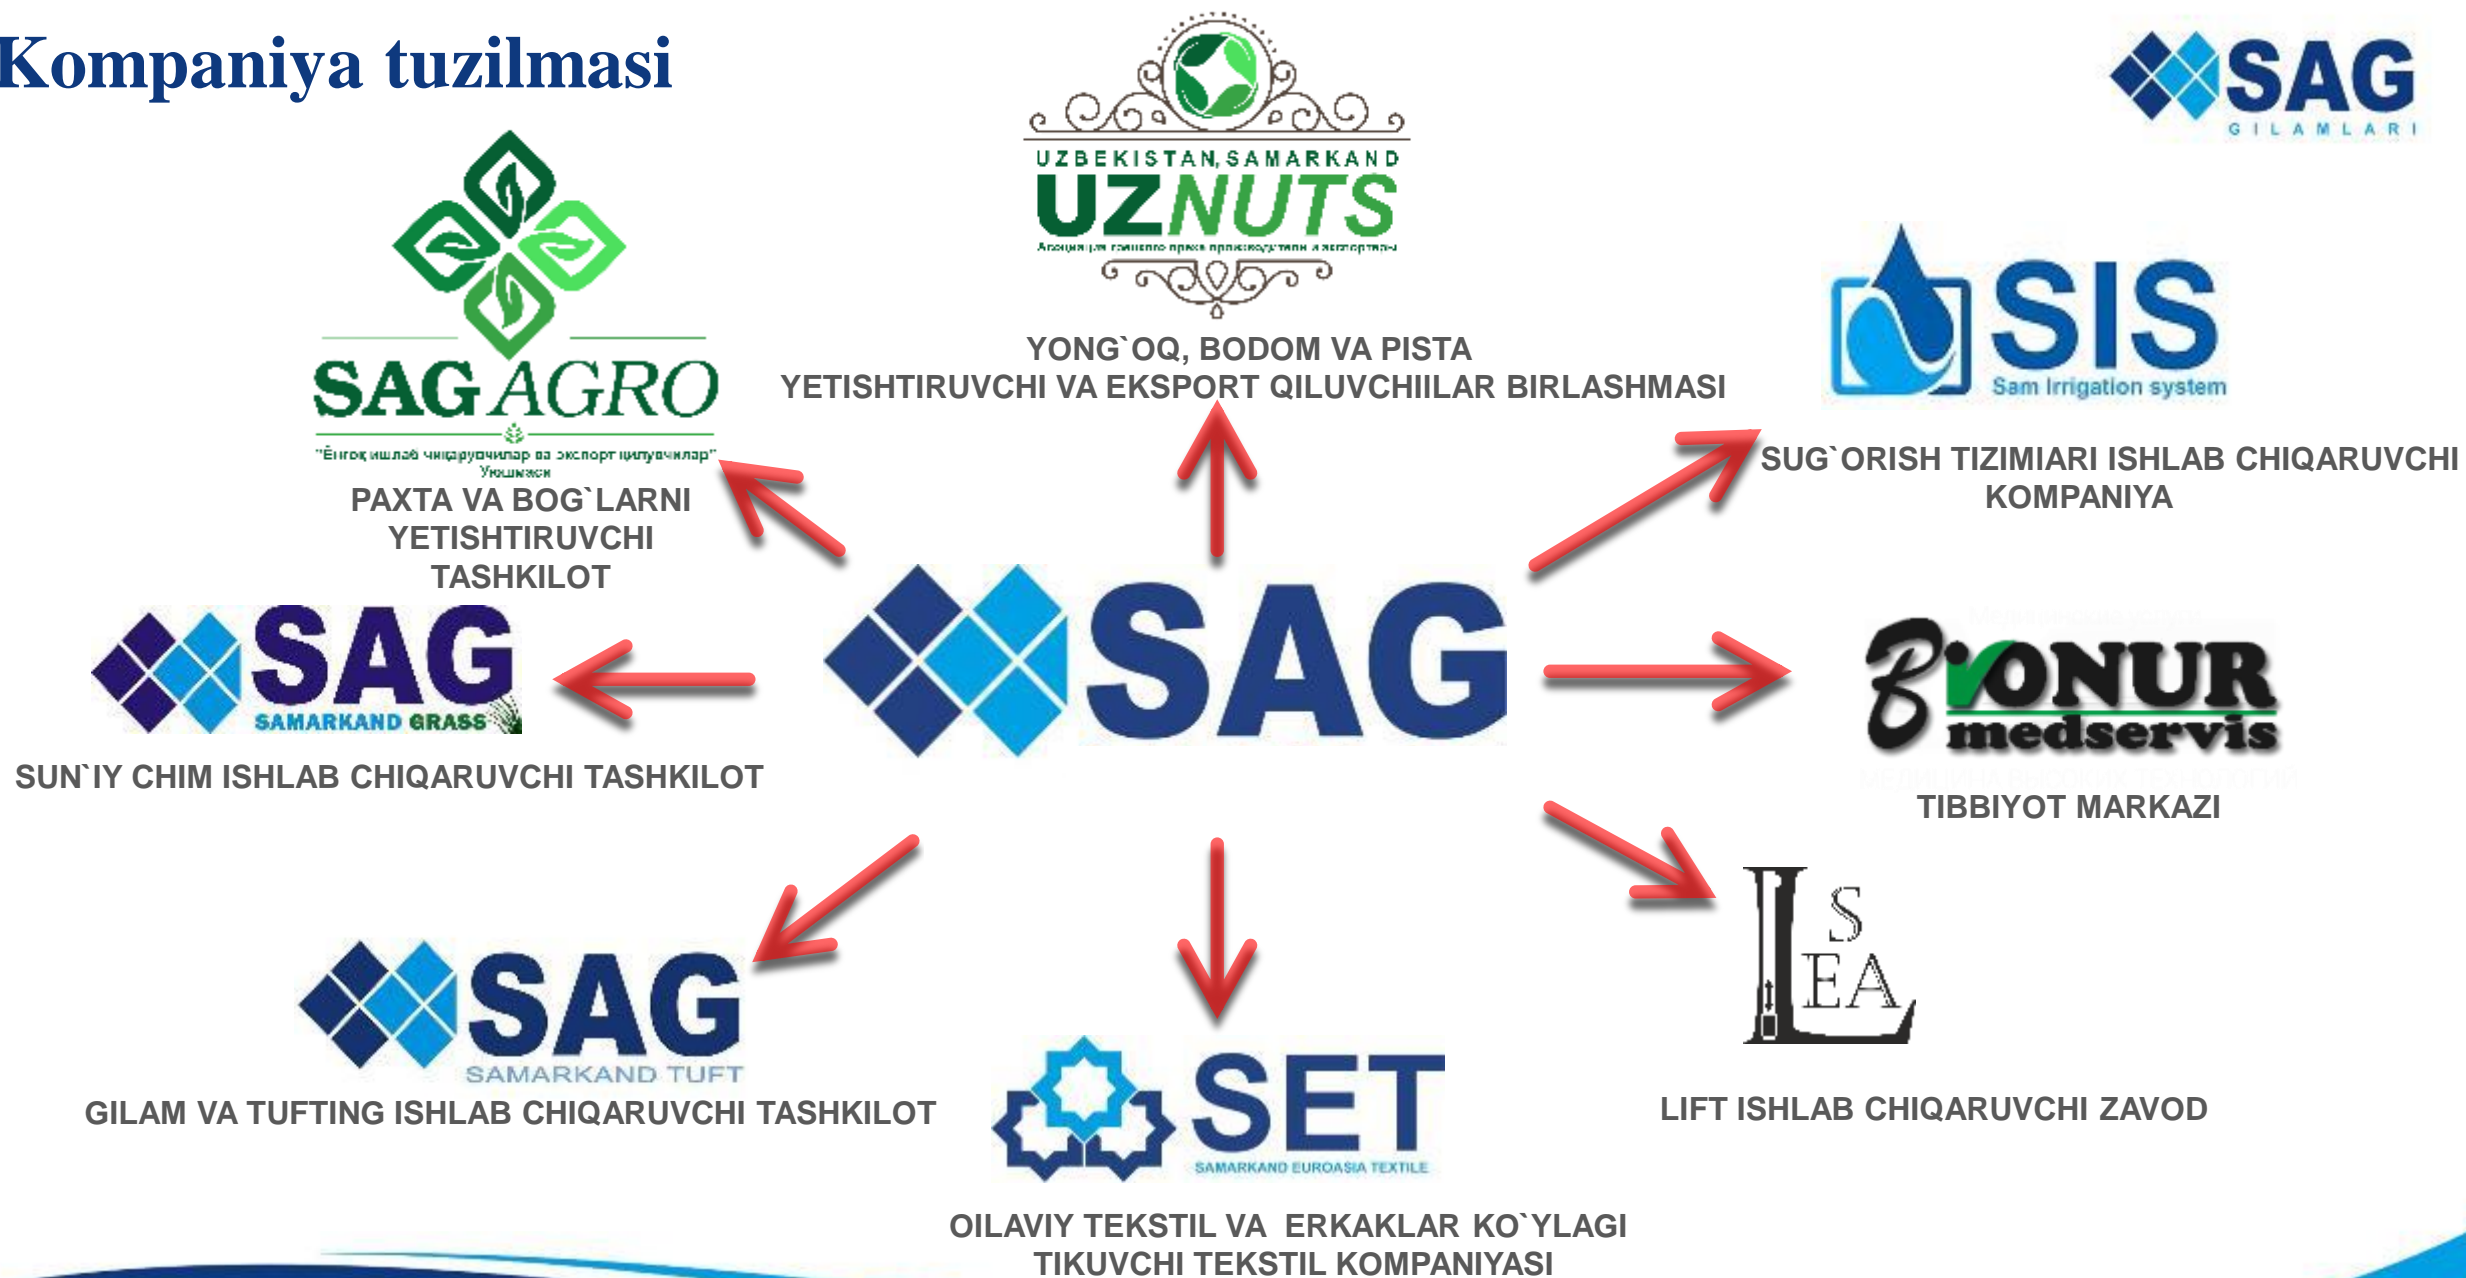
Kompaniya tuzilmasi

SAG
GILAMLARI

UZBEKISTAN, SAMARKAND
UZNUTS
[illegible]

YONG`OQ, BODOM VA PISTA
YETISHTIRUVCHI VA EKSPORT QILUVCHIILAR BIRLASHMASI

SAG AGRO
"Ёнғоқ ишлаб чиқарувчилар ва экспорт қилувчилар" Уюшмаси

PAXTA VA BOG`LARNI YETISHTIRUVCHI TASHKILOT

SIS
Sam Irrigation system

SUG`ORISH TIZIMIARI ISHLAB CHIQARUVCHI KOMPANIYA

SAG

SAG
SAMARKAND GRASS

SUN`IY CHIM ISHLAB CHIQARUVCHI TASHKILOT

BIONUR
medservis

TIBBIYOT MARKAZI

SAG
SAMARKAND TUFT

GILAM VA TUFTING ISHLAB CHIQARUVCHI TASHKILOT

SET
SAMARKAND EUROASIA TEXTILE

OILAVIY TEKSTIL VA ERKAKLAR KO`YLAGI TIKUVCHI TEKSTIL KOMPANIYASI

L S EA

LIFT ISHLAB CHIQARUVCHI ZAVOD